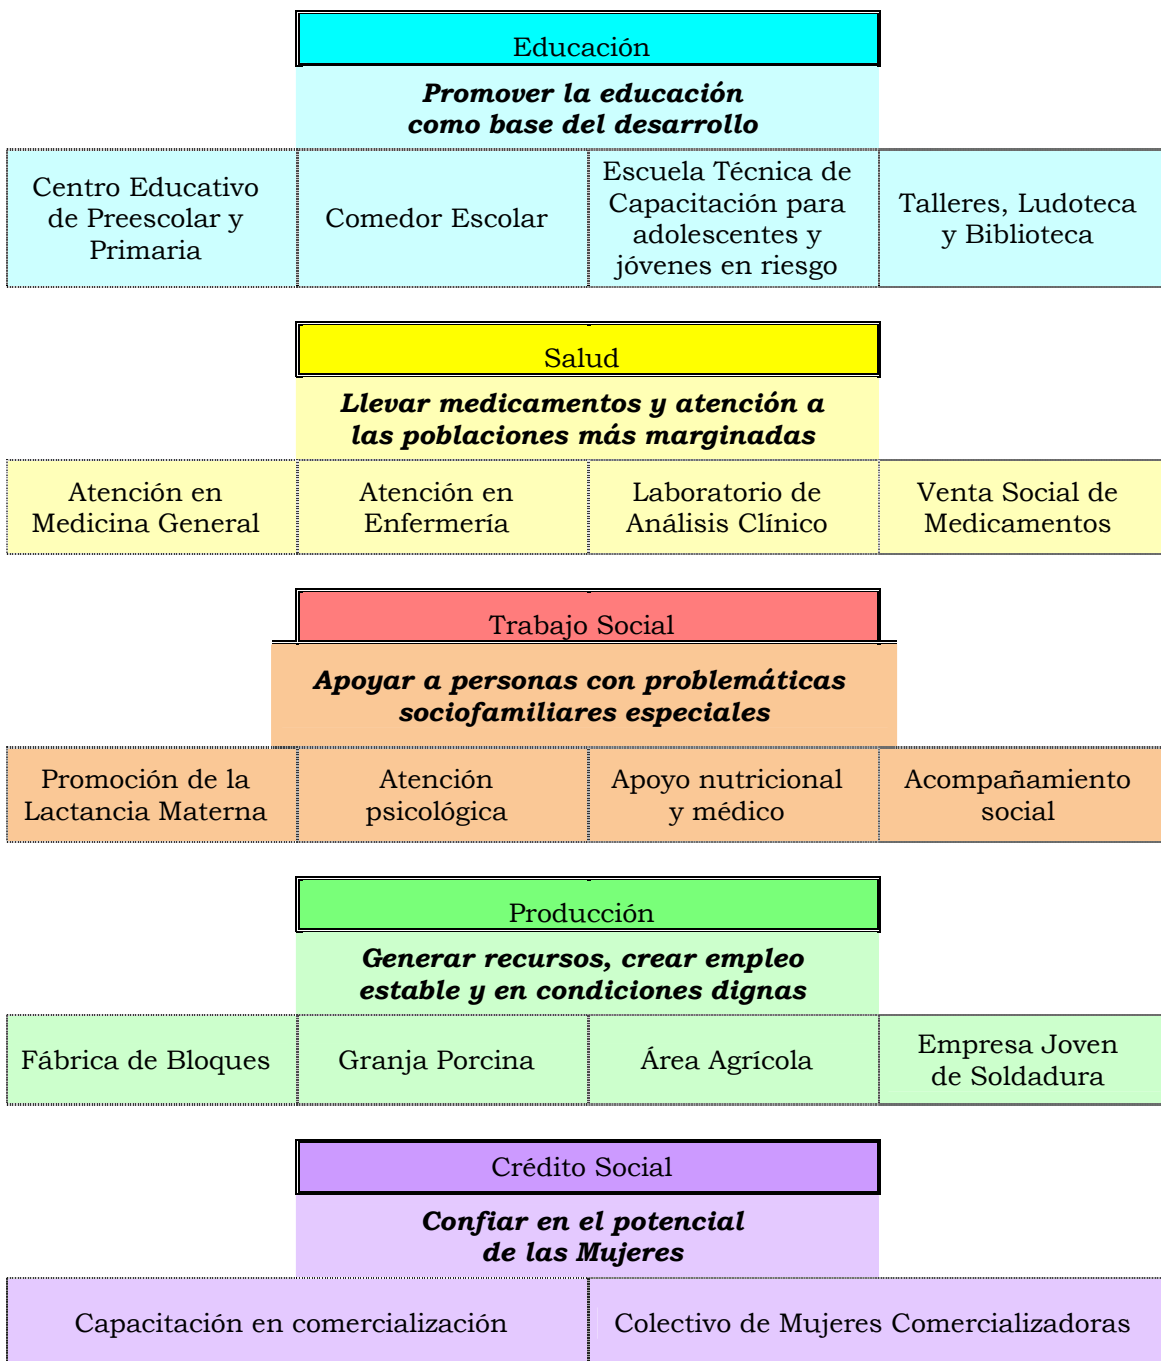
Educación

**Promover la educación como base del desarrollo**

| Centro Educativo de Preescolar y Primaria | Comedor Escolar | Escuela Técnica de Capacitación para adolescentes y jóvenes en riesgo | Talleres, Ludoteca y Biblioteca |
|---|---|---|---|

Salud

**Llevar medicamentos y atención a las poblaciones más marginadas**

| Atención en Medicina General | Atención en Enfermería | Laboratorio de Análisis Clínico | Venta Social de Medicamentos |
|---|---|---|---|

Trabajo Social

**Apoyar a personas con problemáticas sociofamiliares especiales**

| Promoción de la Lactancia Materna | Atención psicológica | Apoyo nutricional y médico | Acompañamiento social |
|---|---|---|---|

Producción

**Generar recursos, crear empleo estable y en condiciones dignas**

| Fábrica de Bloques | Granja Porcina | Área Agrícola | Empresa Joven de Soldadura |
|---|---|---|---|

Crédito Social

**Confiar en el potencial de las Mujeres**

| Capacitación en comercialización | Colectivo de Mujeres Comercializadoras |
|---|---|